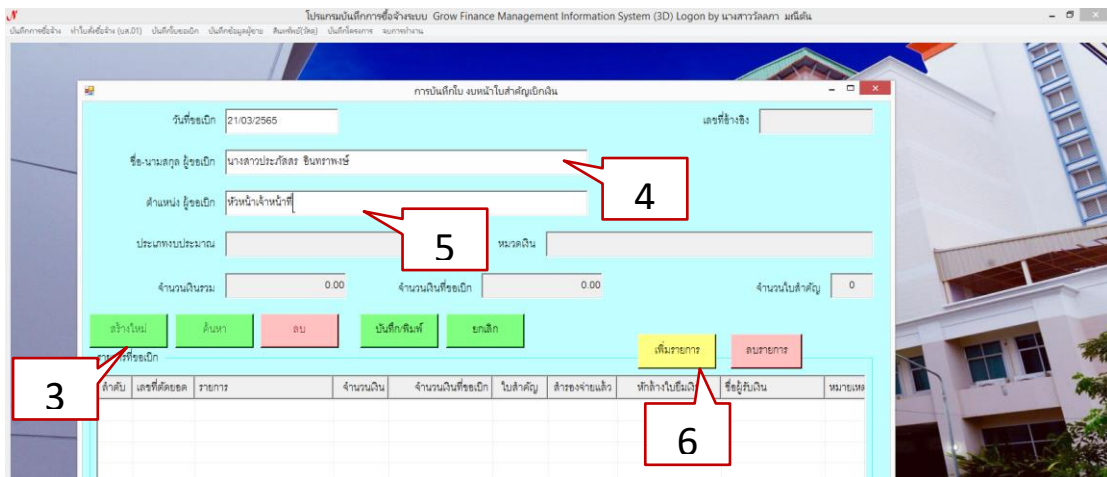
โปรแกรมบันทึกการซื้อจ้างระบบ Grow Finance Management Information System (3D) Logon by นางสาววัลลภา มณีต้น

บันทึกการซื้อจ้าง ทำใบสั่งซื้อจ้าง (บส.01) บันทึกใบขอเบิก บันทึกข้อมูลผู้ขาย ค้นหาใบ(ไฟล์) บันทึกโครงการ รายงานการทำงาน

การบันทึกใบ งบหน้าใบสำคัญเบิกเงิน

วันที่ขอเบิก 21/03/2565

เลขที่อ้างอิง

ชื่อ-นามสกุล ผู้ขอเบิก นางสาวประภัสสร ชินทราพงษ์

4

ตำแหน่ง ผู้ขอเบิก หัวหน้าเจ้าหน้าที่

5

ประเภทงบประมาณ

หมวดเงิน

จำนวนเงินรวม 0.00

จำนวนเงินที่ขอเบิก 0.00

จำนวนใบสำคัญ 0

สร้างใหม่ ค้นหา ลบ บันทึก/พิมพ์ ยกเลิก

เพิ่มรายการ ลบรายการ

รายการที่ขอเบิก

3

6

| ลำดับ | เลขที่ตัดยอด | รายการ | จำนวนเงิน | จำนวนเงินที่ขอเบิก | ใบสำคัญ | สำรองจ่ายแล้ว | หักล้างใบยืมเงิน | ชื่อผู้รับเงิน | หมายเหตุ |
|---|---|---|---|---|---|---|---|---|---|